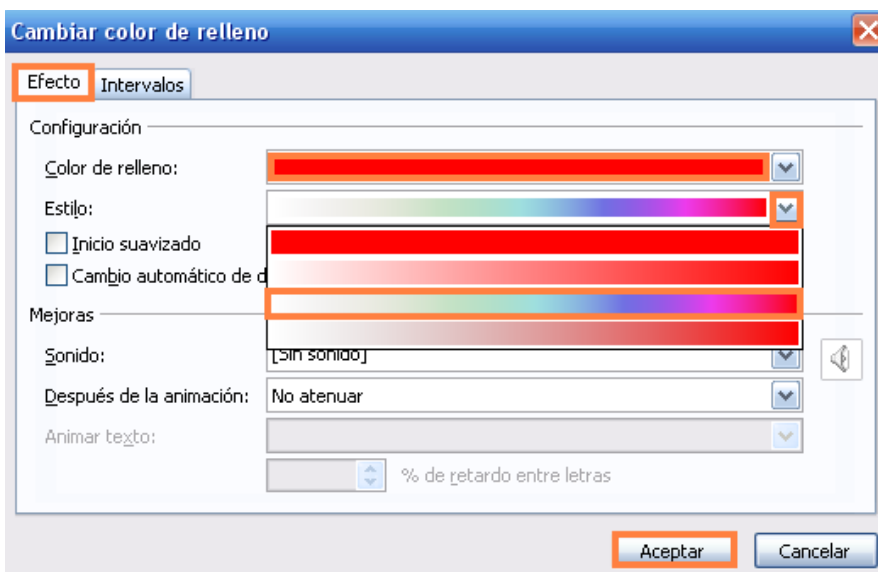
Cambiar color de relleno

Efecto | Intervalos

Configuración

Color de relleno:

Estilo:

Inicio suavizado

Cambio automático de d

Mejoras

Sonido: [Sin sonido]

Después de la animación: No atenuar

Animar texto:

% de retardo entre letras

Aceptar | Cancelar